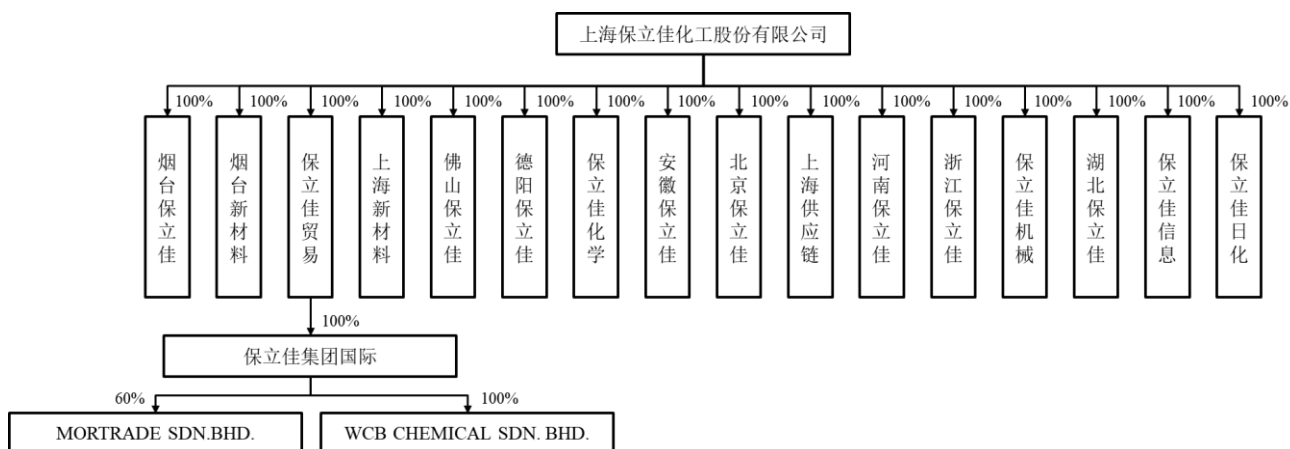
上海保立佳化工股份有限公司

100%
烟台保立佳

100%
烟台新材料

100%
保立佳贸易

100%
上海新材料

100%
佛山保立佳

100%
德阳保立佳

100%
保立佳化学

100%
安徽保立佳

100%
北京保立佳

100%
上海供应链

100%
河南保立佳

100%
浙江保立佳

100%
保立佳机械

100%
湖北保立佳

100%
保立佳信息

100%
保立佳日化

100%
保立佳集团国际

60%
MORTRADE SDN.BHD.

100%
WCB CHEMICAL SDN. BHD.